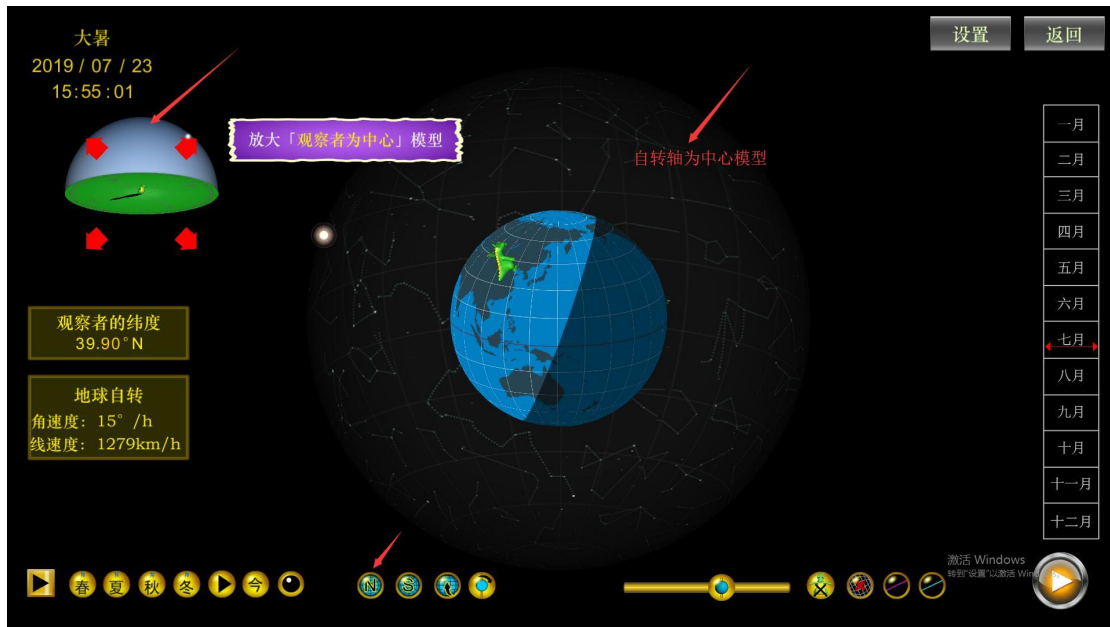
大暑
2019 / 07 / 23
15:55:01

放大「观察者为中心」模型

自转轴为中心模型

设置
返回

一月
二月
三月
四月
五月
六月
七月
八月
九月
十月
十一月
十二月

观察者的纬度
39.90°N

地球自转
角速度：15°/h
线速度：1279km/h

春 夏 秋 冬 今

N S

激活 Windows
转到"设置"以激活 Wind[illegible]